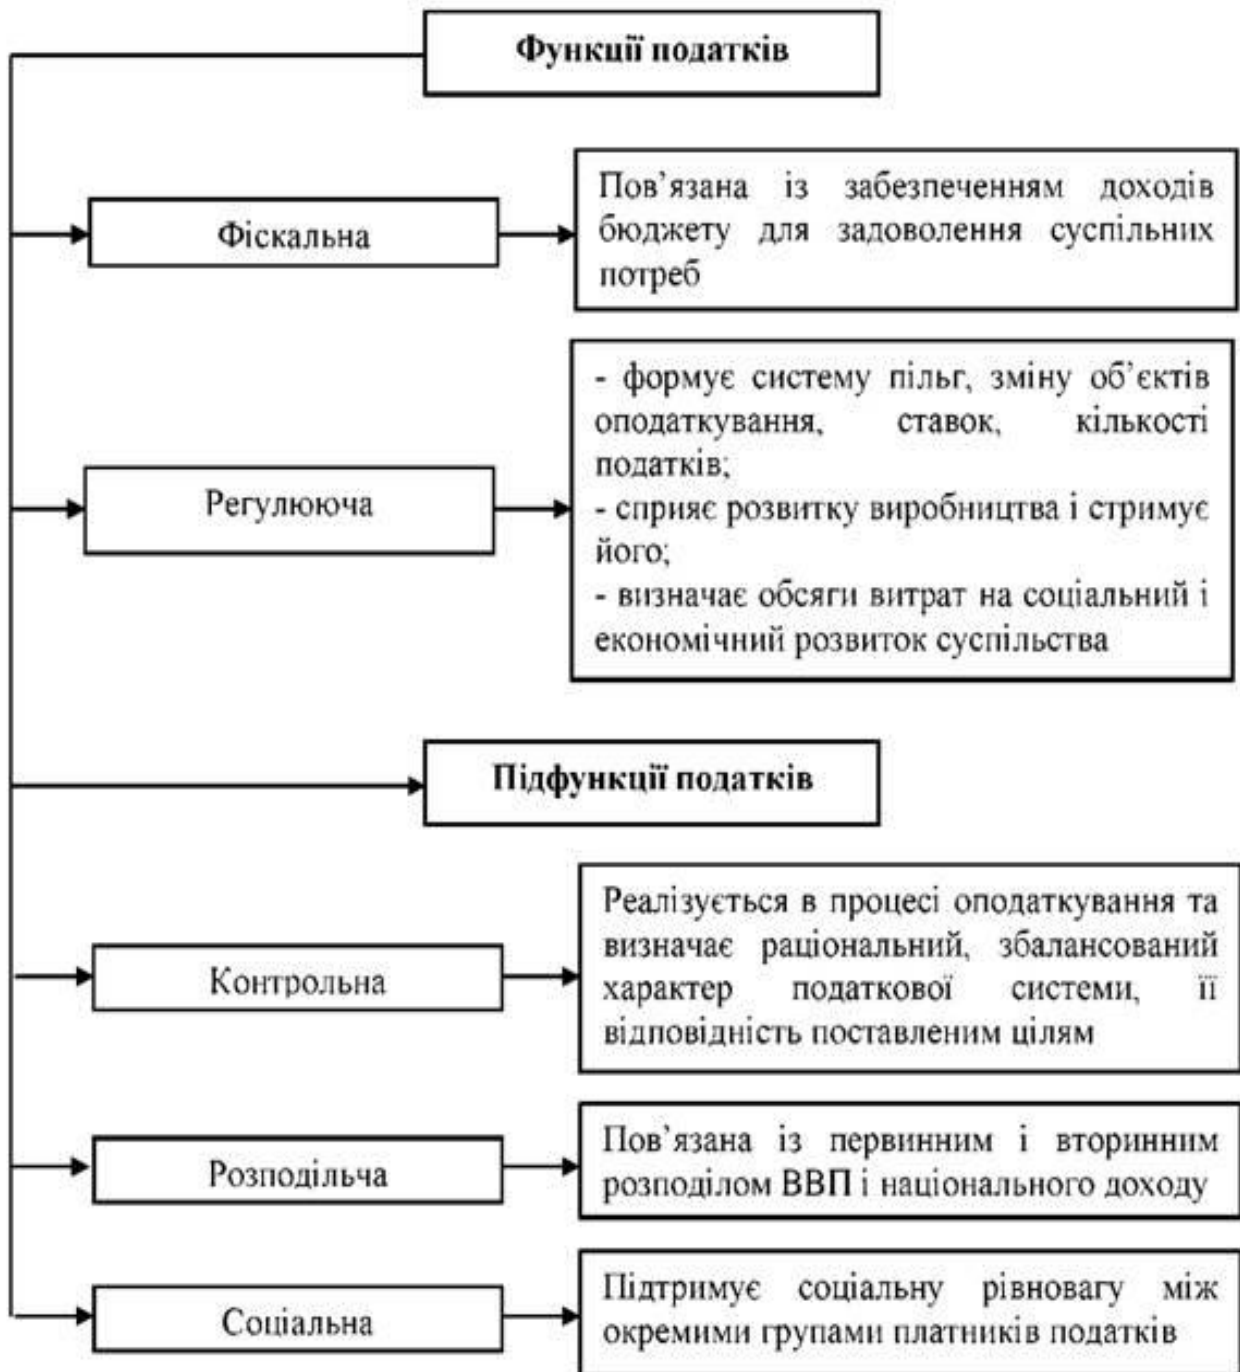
Функції податків

Фіскальна

Пов'язана із забезпеченням доходів бюджету для задоволення суспільних потреб

Регулююча

- формує систему пільг, зміну об'єктів оподаткування, ставок, кількості податків;
- сприяє розвитку виробництва і стримує його;
- визначає обсяги витрат на соціальний і економічний розвиток суспільства

Підфункції податків

Контрольна

Реалізується в процесі оподаткування та визначає раціональний, збалансований характер податкової системи, її відповідність поставленим цілям

Розподільча

Пов'язана із первинним і вторинним розподілом ВВП і національного доходу

Соціальна

Підтримує соціальну рівновагу між окремими групами платників податків